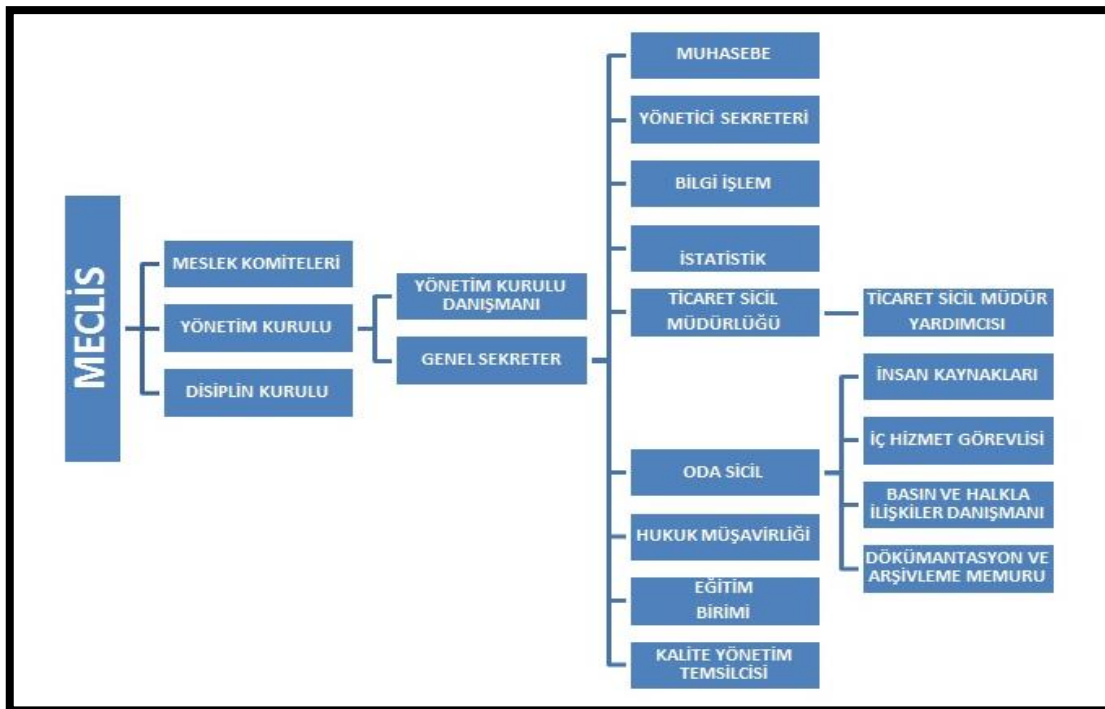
MECLİS

MESLEK KOMİTELERİ

YÖNETİM KURULU

DİSİPLİN KURULU

YÖNETİM KURULU DANIŞMANI

GENEL SEKRETER

MUHASEBE

YÖNETİCİ SEKRETERİ

BİLGİ İŞLEM

İSTATİSTİK

TİCARET SİCİL MÜDÜRLÜĞÜ

TİCARET SİCİL MÜDÜR YARDIMCISI

ODA SİCİL

İNSAN KAYNAKLARI

İÇ HİZMET GÖREVLİSİ

BASIN VE HALKLA İLİŞKİLER DANIŞMANI

DÖKÜMANTASYON VE ARŞİVLEME MEMURU

HUKUK MÜŞAVİRLİĞİ

EĞİTİM BİRİMİ

KALİTE YÖNETİM TEMSİLCİSİ